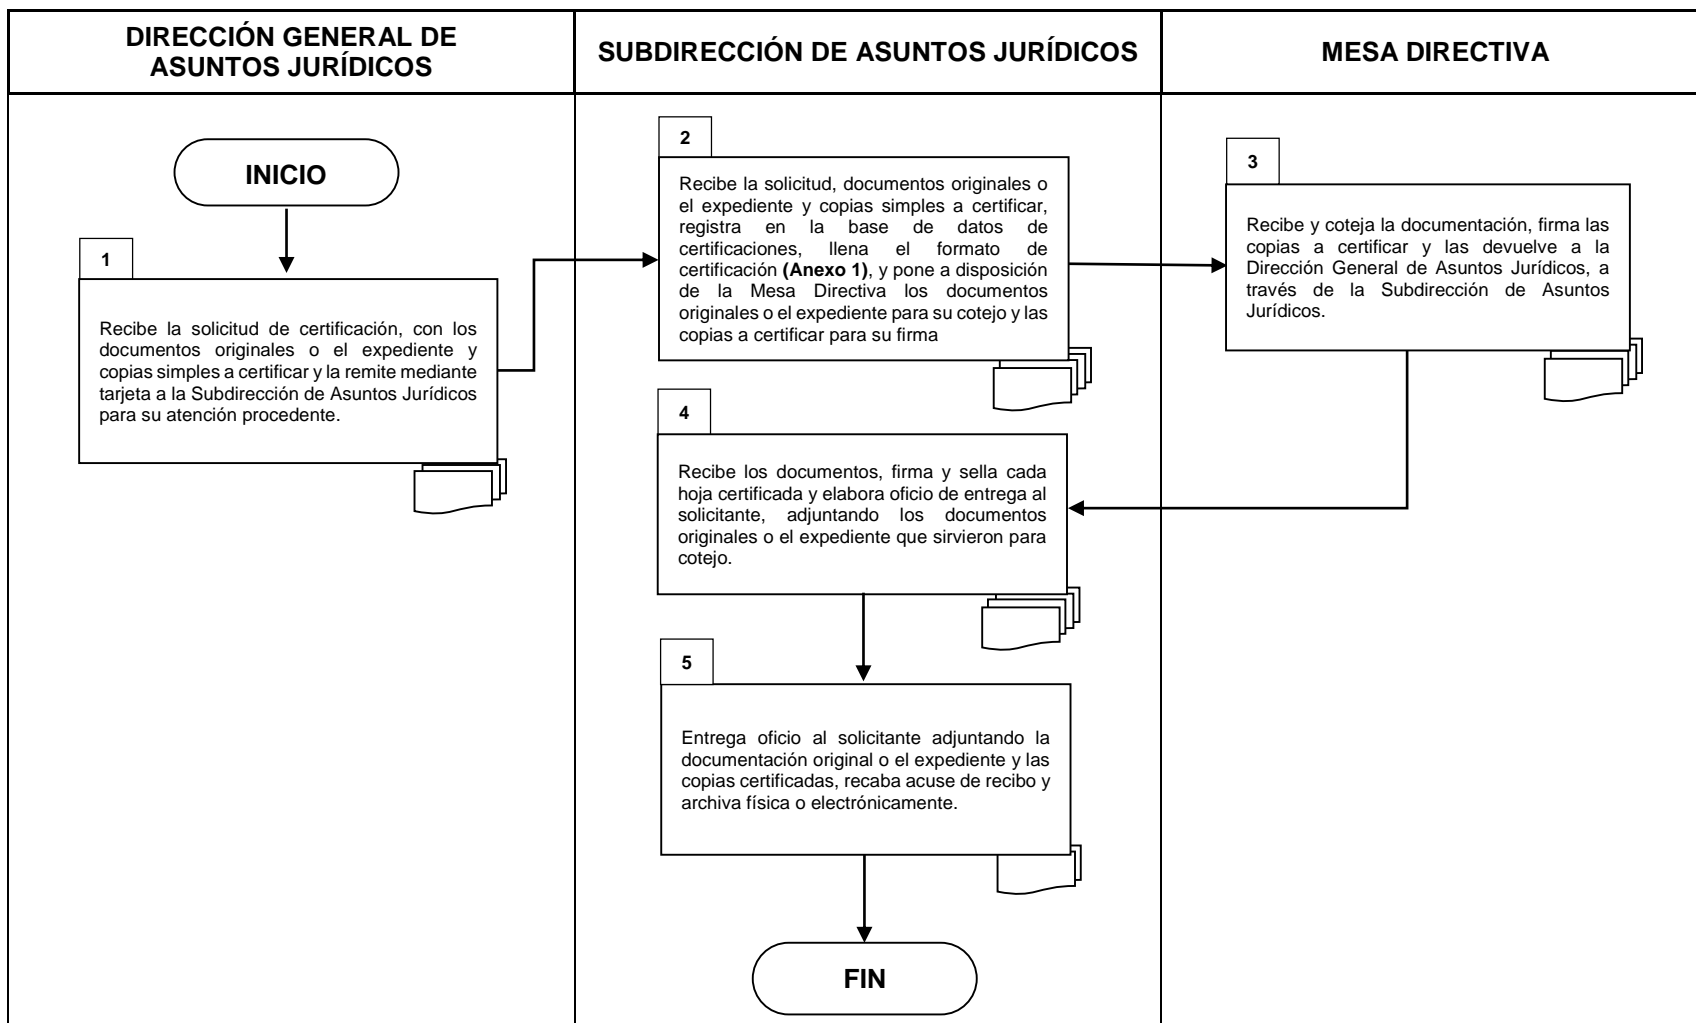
DIRECCIÓN GENERAL DE ASUNTOS JURÍDICOS

SUBDIRECCIÓN DE ASUNTOS JURÍDICOS

MESA DIRECTIVA

INICIO

1

Recibe la solicitud de certificación, con los documentos originales o el expediente y copias simples a certificar y la remite mediante tarjeta a la Subdirección de Asuntos Jurídicos para su atención procedente.

2

Recibe la solicitud, documentos originales o el expediente y copias simples a certificar, registra en la base de datos de certificaciones, llena el formato de certificación **(Anexo 1)**, y pone a disposición de la Mesa Directiva los documentos originales o el expediente para su cotejo y las copias a certificar para su firma

3

Recibe y coteja la documentación, firma las copias a certificar y las devuelve a la Dirección General de Asuntos Jurídicos, a través de la Subdirección de Asuntos Jurídicos.

4

Recibe los documentos, firma y sella cada hoja certificada y elabora oficio de entrega al solicitante, adjuntando los documentos originales o el expediente que sirvieron para cotejo.

5

Entrega oficio al solicitante adjuntando la documentación original o el expediente y las copias certificadas, recaba acuse de recibo y archiva física o electrónicamente.

FIN